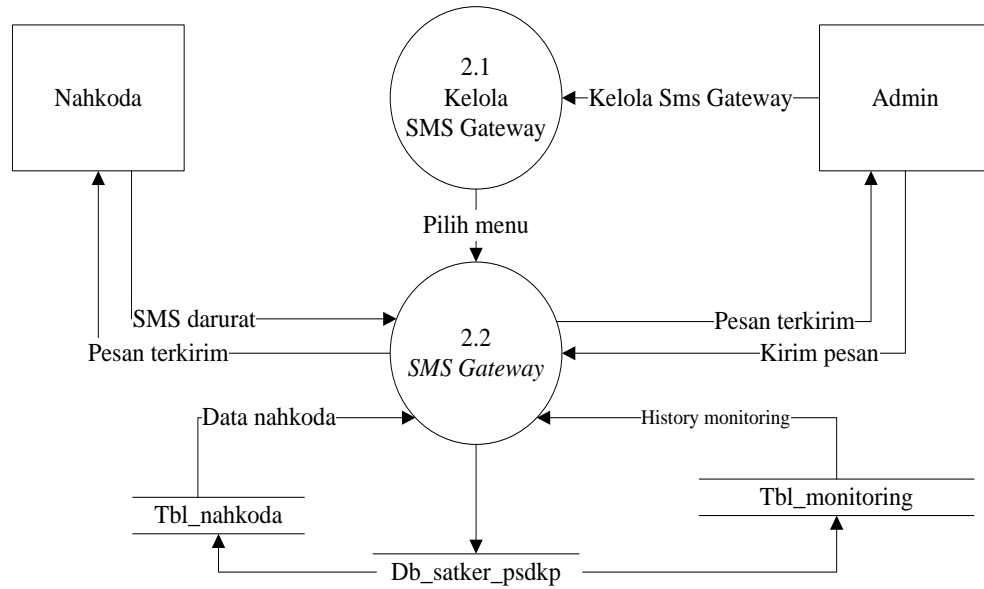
Nahkoda

2.1
Kelola
SMS Gateway

Kelola Sms Gateway

Admin

Pilih menu

SMS darurat

Pesan terkirim

2.2
*SMS Gateway*

Pesan terkirim

Kirim pesan

Data nahkoda

History monitoring

Tbl_nahkoda

Tbl_monitoring

Db_satker_psdkp